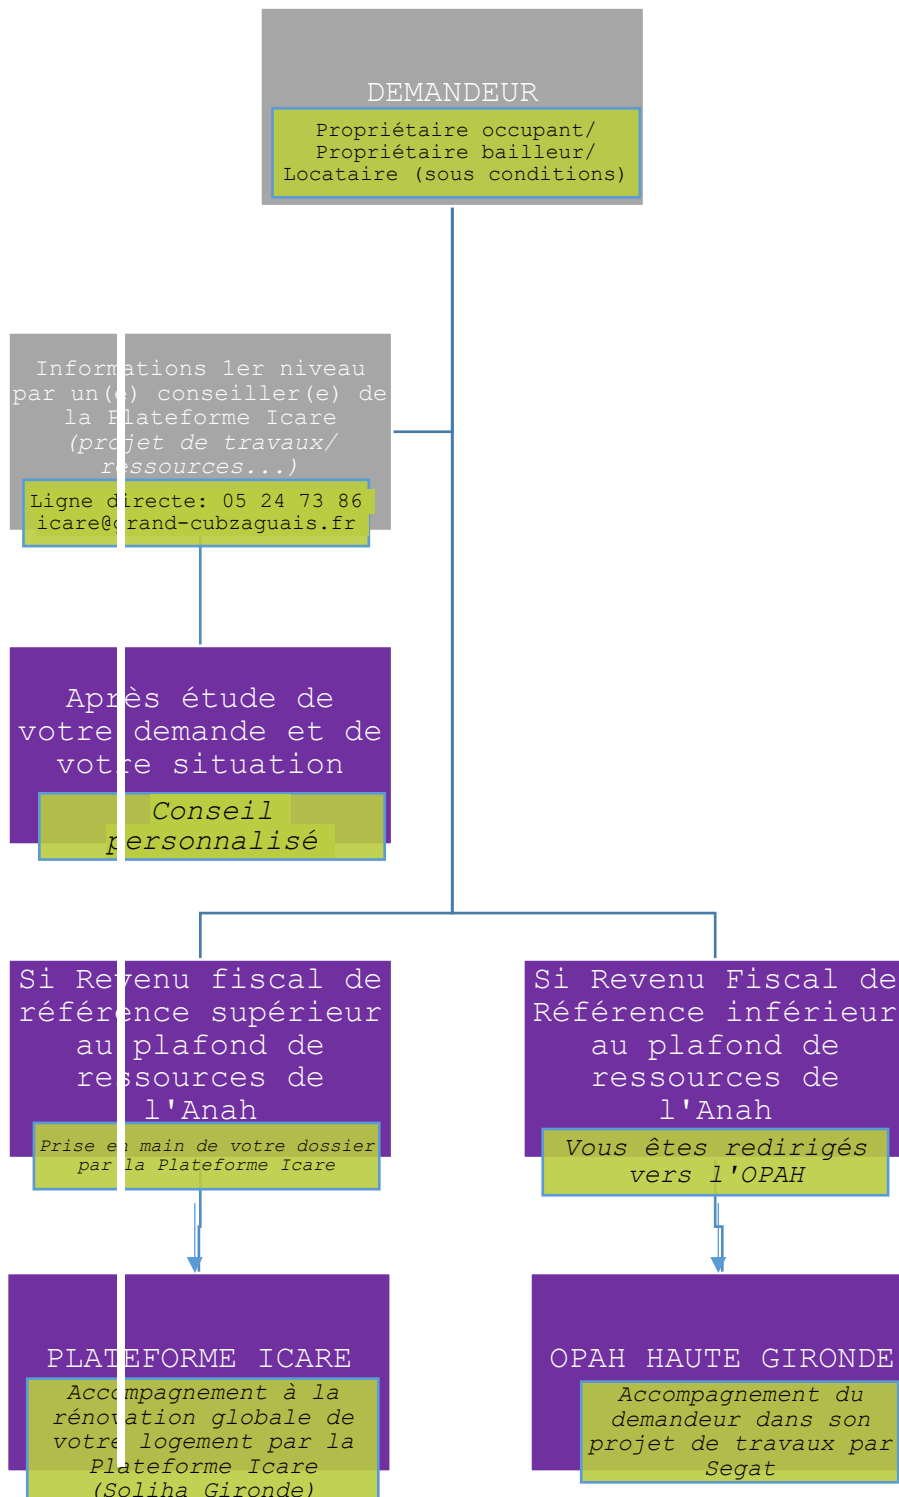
DEMANDEUR

Propriétaire occupant/ Propriétaire bailleur/ Locataire (sous conditions)

Informations 1er niveau par un(e) conseiller(e) de la Plateforme Icare (projet de travaux/ ressources...)

Ligne directe: 05 24 73 86 icare@grand-cubzaguais.fr

Après étude de votre demande et de votre situation

Conseil personnalisé

Si Revenu fiscal de référence supérieur au plafond de ressources de l'Anah

Prise en main de votre dossier par la Plateforme Icare

Si Revenu Fiscal de Référence inférieur au plafond de ressources de l'Anah

Vous êtes redirigés vers l'OPAH

PLATEFORME ICARE

Accompagnement à la rénovation globale de votre logement par la Plateforme Icare (Soliha Gironde)

OPAH HAUTE GIRONDE

Accompagnement du demandeur dans son projet de travaux par Segat